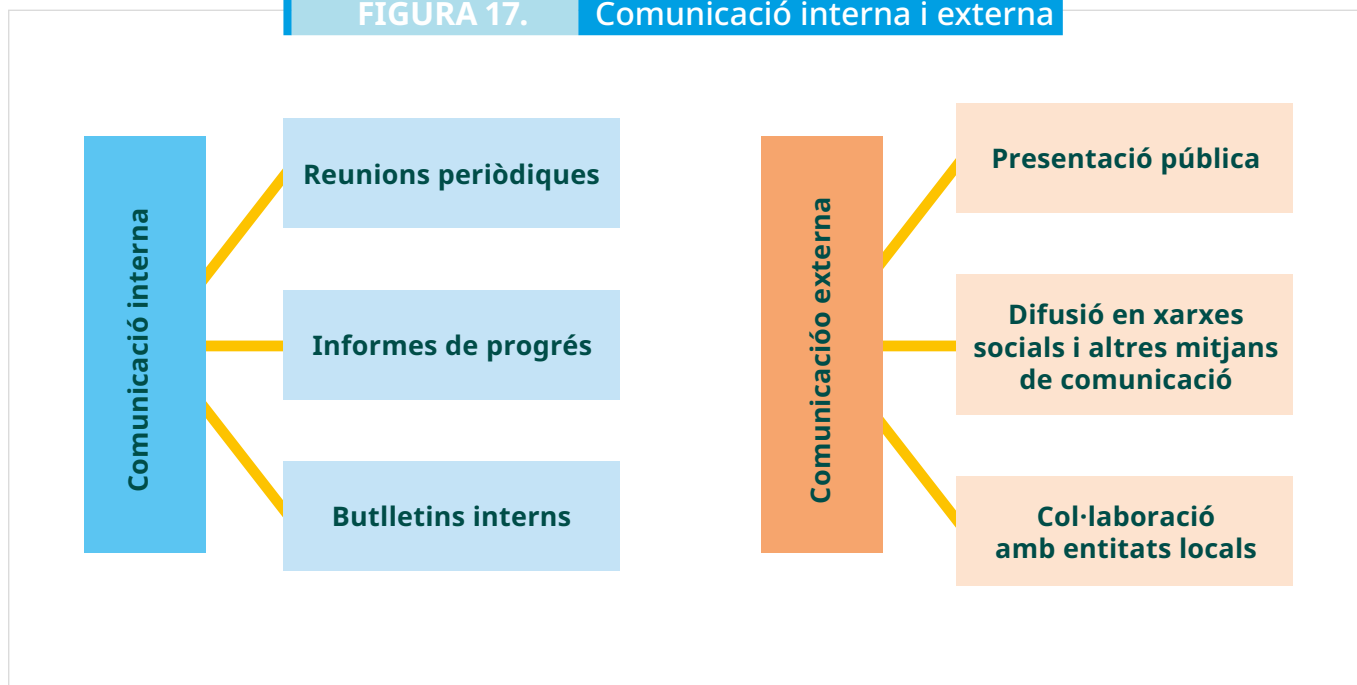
FIGURA 17. Comunicació interna i externa

Comunicació interna

Reunions periòdiques

Informes de progrés

Butlletins interns

Comunicacióo externa

Presentació pública

Difusió en xarxes socials i altres mitjans de comunicació

Col·laboració amb entitats locals